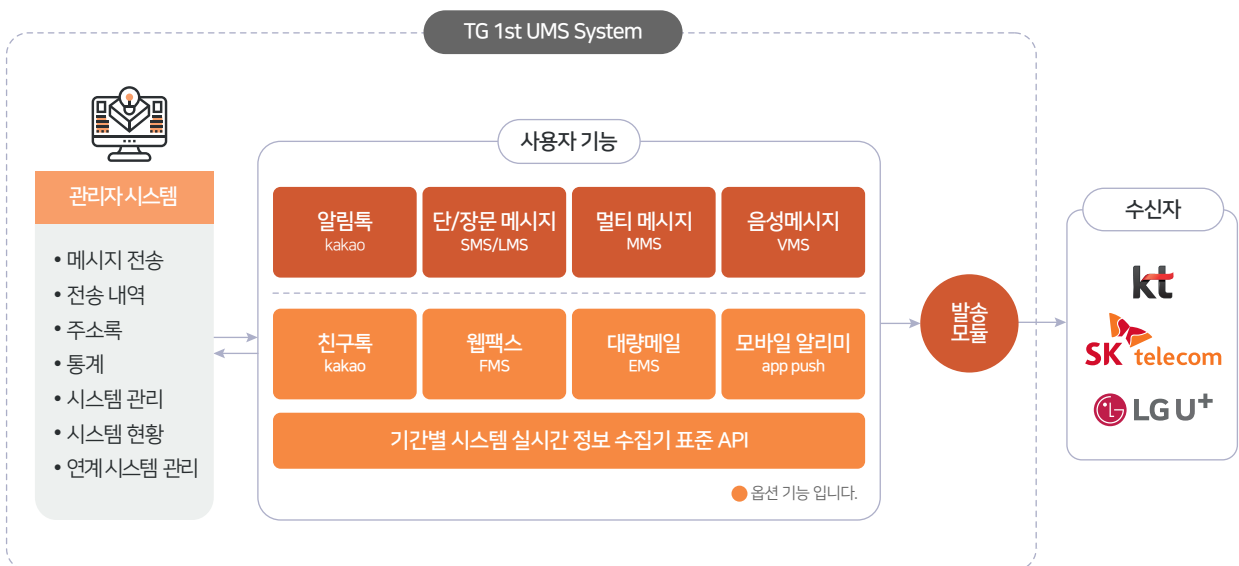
TG 1st UMS System

관리자 시스템

• 메시지 전송
• 전송 내역
• 주소록
• 통계
• 시스템 관리
• 시스템 현황
• 연계시스템 관리

사용자 기능

알림톡
kakao

단/장문 메시지
SMS/LMS

멀티 메시지
MMS

음성메시지
VMS

친구톡
kakao

웹팩스
FMS

대량메일
EMS

모바일 알리미
app push

기간별 시스템 실시간 정보 수집기 표준 API

옵션 기능 입니다.

발송
모듈

수신자

kt

SK telecom

LG U+